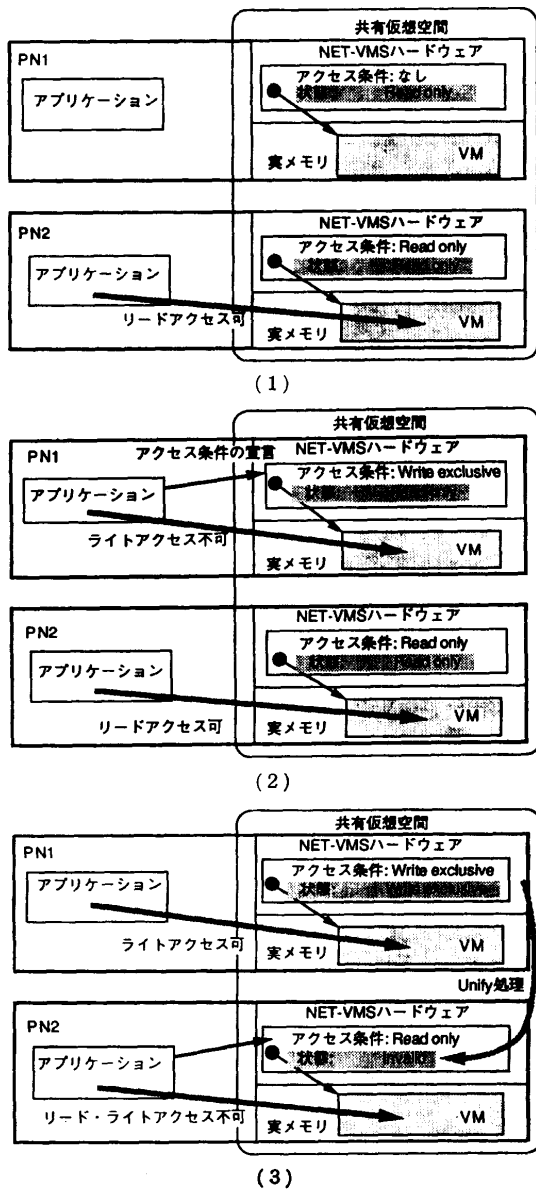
共有仮想空間

PN1

NET-VMSハードウェア

アクセス条件: なし

状態: Read only

アプリケーション

実メモリ

VM

PN2

NET-VMSハードウェア

アクセス条件: Read only

状態: Read only

アプリケーション

リードアクセス可

実メモリ

VM

(1)

共有仮想空間

PN1

アクセス条件の宣言

NET-VMSハードウェア

アクセス条件: Write exclusive

状態: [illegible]

アプリケーション

ライトアクセス不可

実メモリ

VM

PN2

NET-VMSハードウェア

アクセス条件: Read only

状態: Read only

アプリケーション

リードアクセス可

実メモリ

VM

(2)

共有仮想空間

PN1

NET-VMSハードウェア

アクセス条件: Write exclusive

状態: Write exclusive

アプリケーション

ライトアクセス可

実メモリ

VM

Unify処理

PN2

NET-VMSハードウェア

アクセス条件: Read only

状態: Invalid

アプリケーション

リード・ライトアクセス不可

実メモリ

VM

(3)